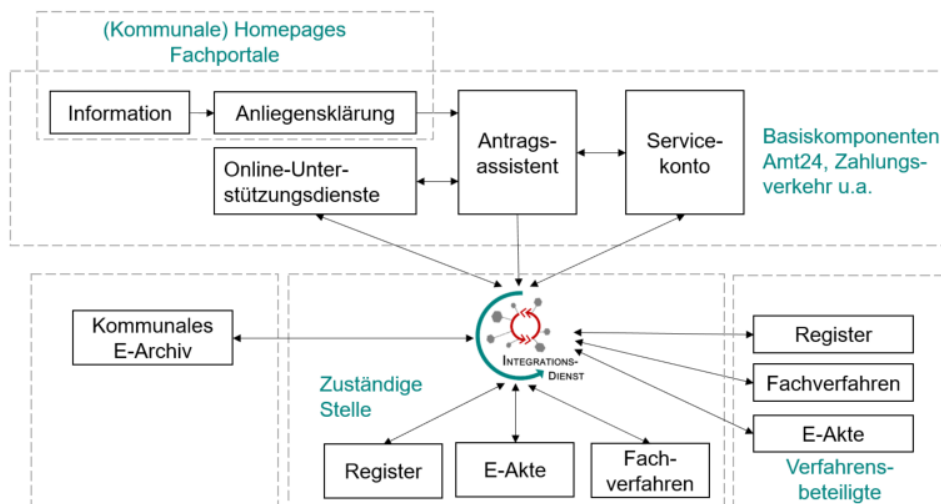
(Kommunale) Homepages
Fachportale

Information

Anliegensklärung

Antragsassistent

Servicekonto

Basiskomponenten Amt24, Zahlungsverkehr u.a.

Online-Unterstützungsdienste

Kommunales E-Archiv

INTEGRATIONS-DIENST

Register

Fachverfahren

E-Akte

Zuständige Stelle

Register

E-Akte

Fachverfahren

Verfahrensbeteiligte